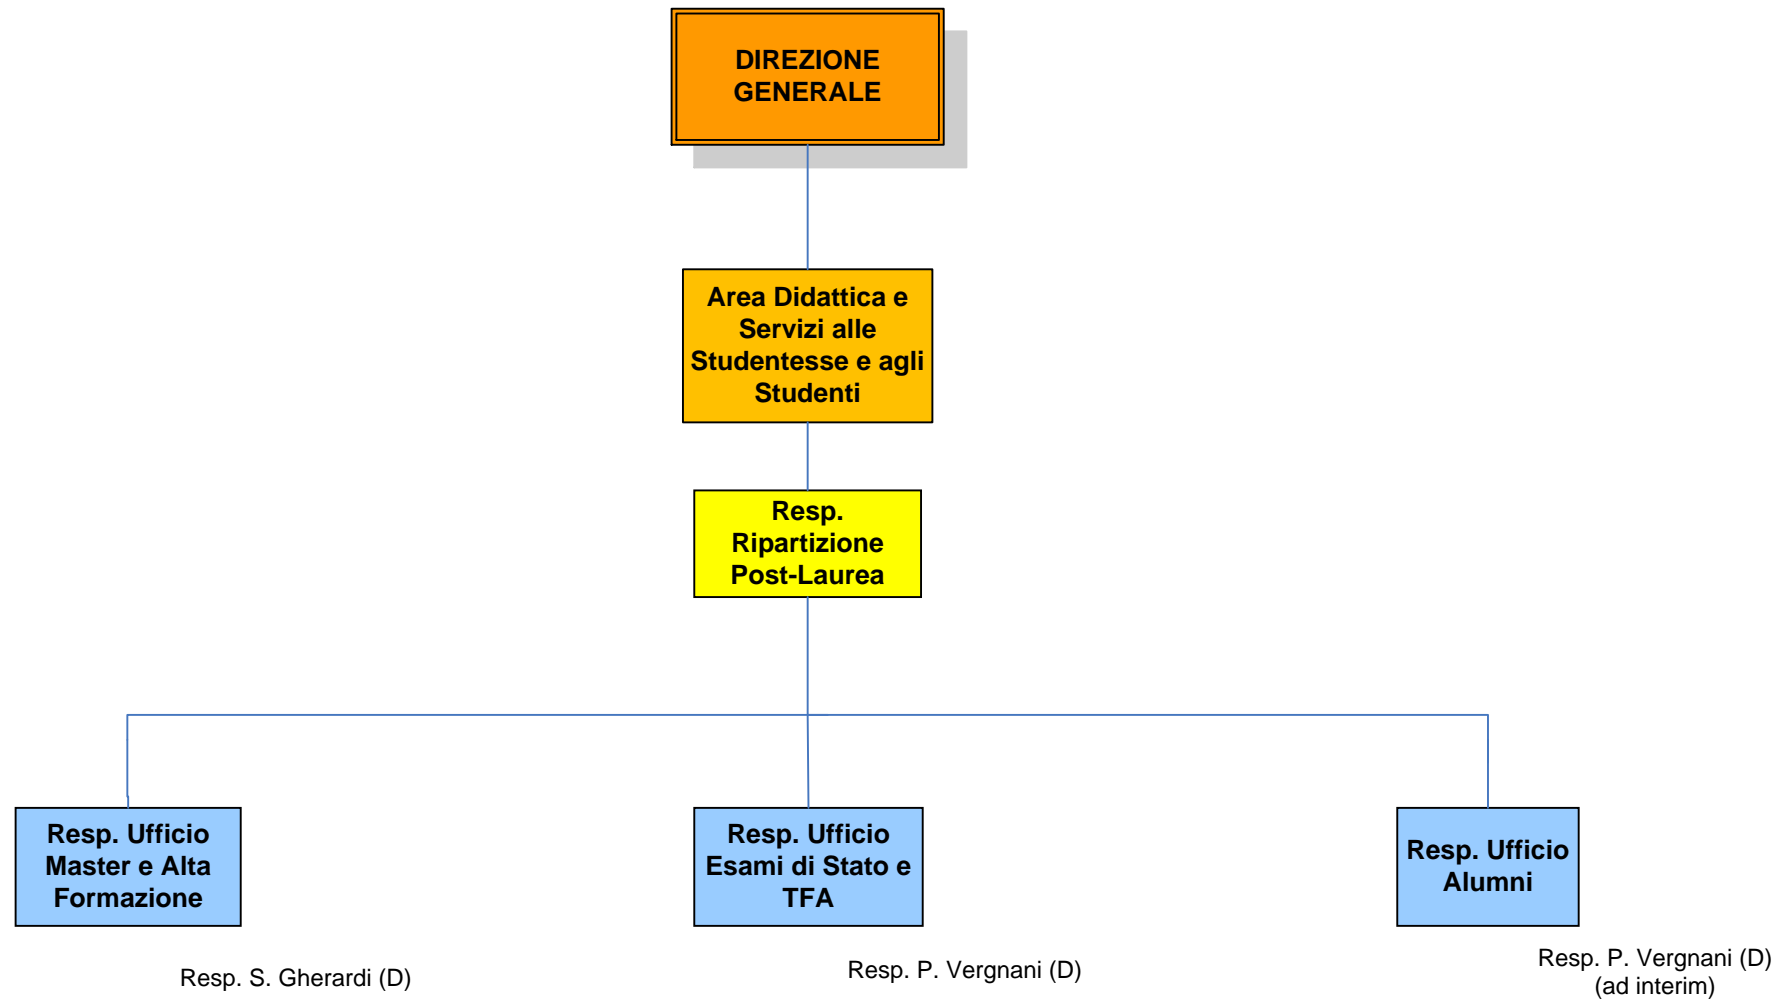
DIREZIONE GENERALE

Area Didattica e Servizi alle Studentesse e agli Studenti

Resp. Ripartizione Post-Laurea

Resp. Ufficio Master e Alta Formazione

Resp. Ufficio Esami di Stato e TFA

Resp. Ufficio Alumni

Resp. S. Gherardi (D)

Resp. P. Vergnani (D)

Resp. P. Vergnani (D) (ad interim)